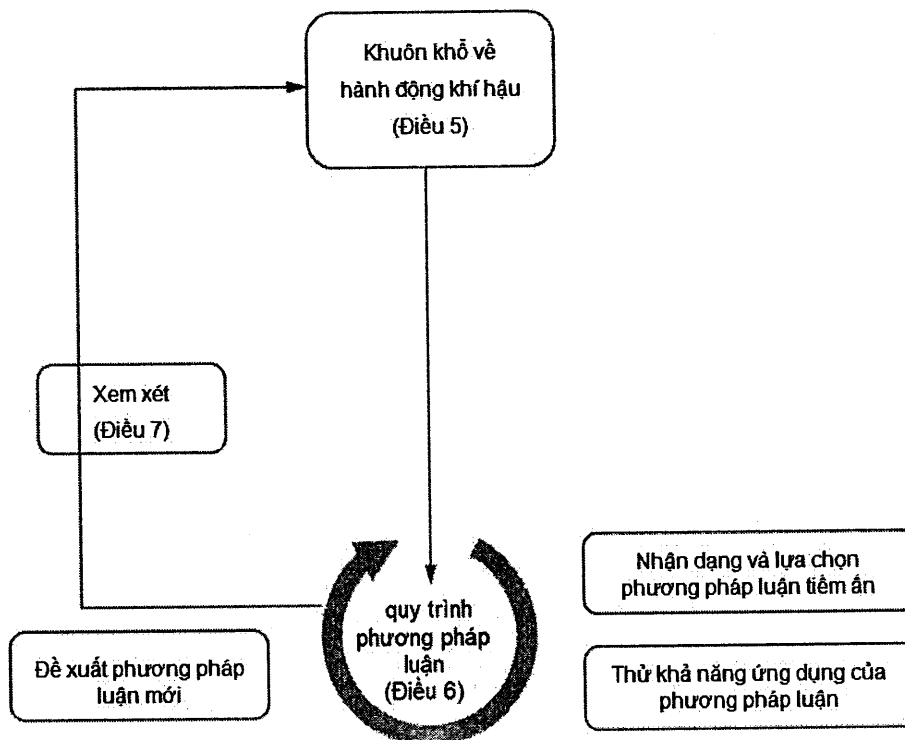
Khuôn khổ về hành động khí hậu (Điều 5)

Xem xét (Điều 7)

quy trình phương pháp luận (Điều 6)

Nhận dạng và lựa chọn phương pháp luận tiềm ẩn

Đề xuất phương pháp luận mới

Thử khả năng ứng dụng của phương pháp luận